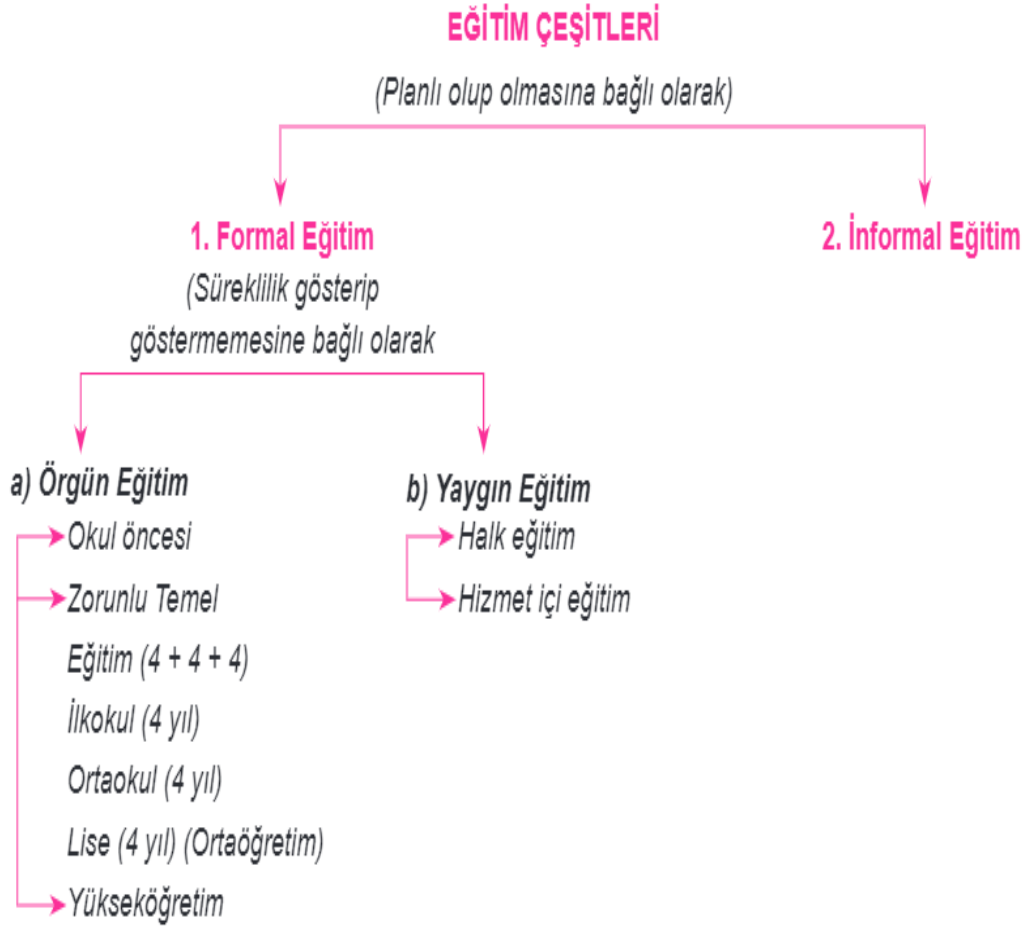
EĞİTİM ÇEŞİTLERİ

(Planlı olup olmasına bağlı olarak)

1. Formal Eğitim

(Süreklilik gösterip göstermemesine bağlı olarak

2. İnformal Eğitim

a) Örgün Eğitim

Okul öncesi

Zorunlu Temel Eğitim (4 + 4 + 4)

İlkokul (4 yıl)

Ortaokul (4 yıl)

Lise (4 yıl) (Ortaöğretim)

Yükseköğretim

b) Yaygın Eğitim

Halk eğitim

Hizmet içi eğitim